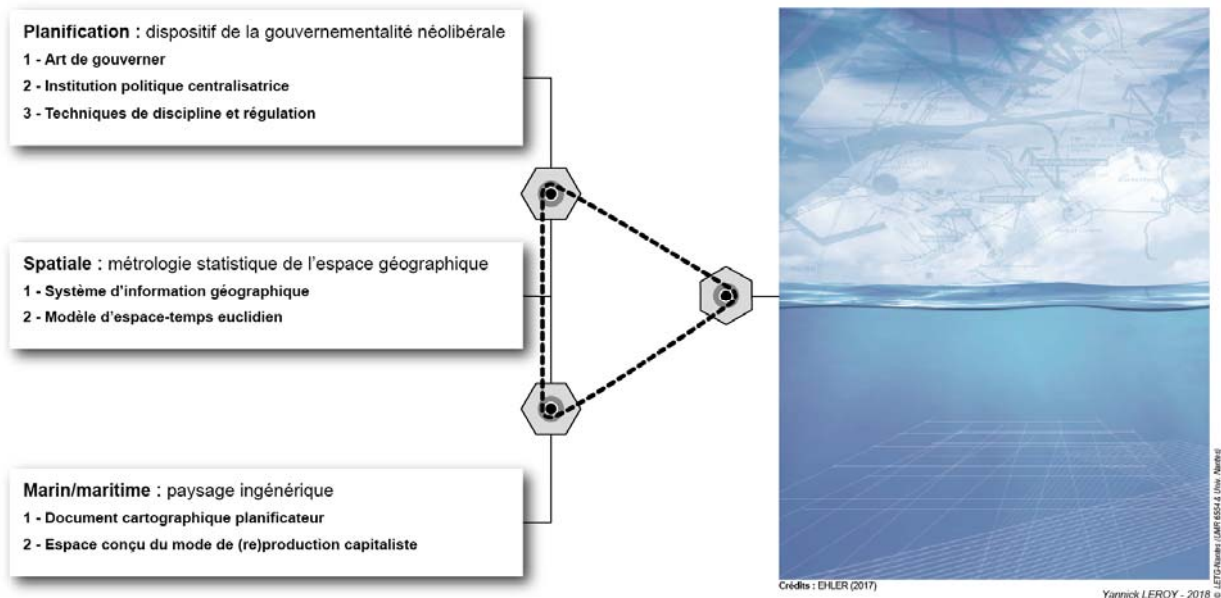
Planification : dispositif de la gouvernementalité néolibérale
1 - Art de gouverner
2 - Institution politique centralisatrice
3 - Techniques de discipline et régulation

Spatiale : métrologie statistique de l'espace géographique
1 - Système d'information géographique
2 - Modèle d'espace-temps euclidien

Marin/maritime : paysage ingénérique
1 - Document cartographique planificateur
2 - Espace conçu du mode de (re)production capitaliste

Crédits : EHLER (2017)

Yannick LEROY - 2018 © LETG-Nantes (UMR 6554 & Univ. Nantes)